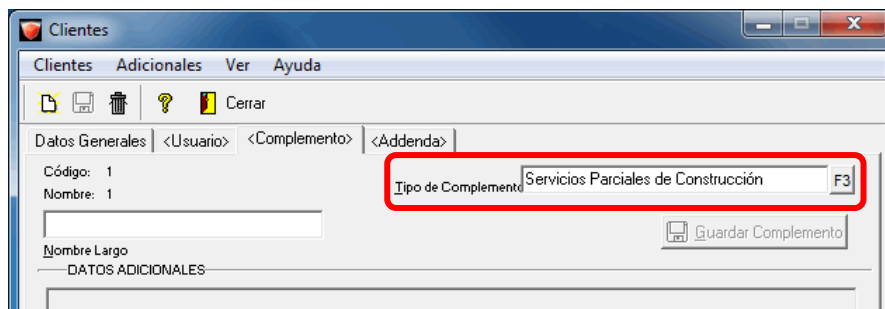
Clientes

Clientes Adicionales Ver Ayuda

Cerrar

Datos Generales <Usuario> <Complemento> <Addenda>

Código: 1
Nombre: 1

Tipo de Complemento Servicios Parciales de Construcción F3

Nombre Largo

Guardar Complemento

DATOS ADICIONALES